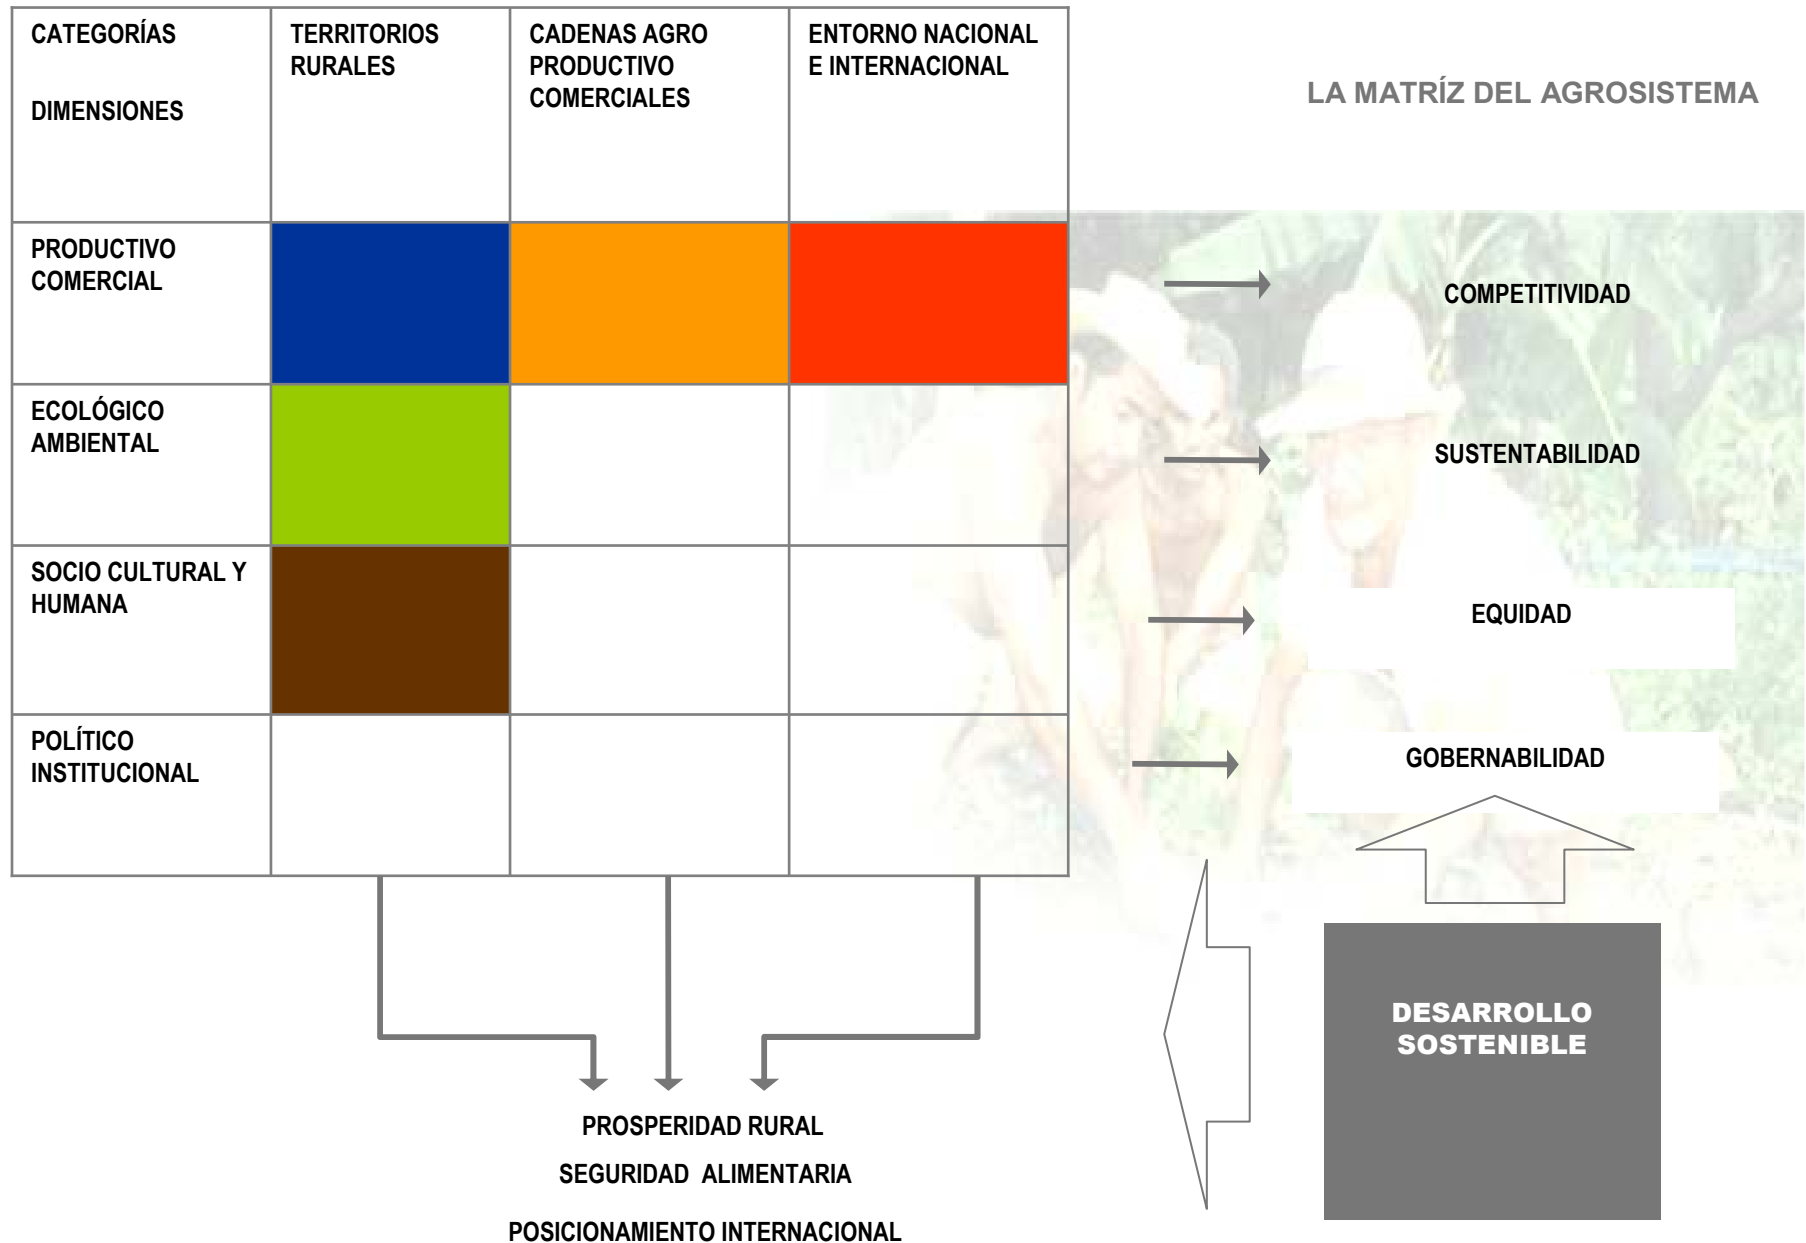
| CATEGORÍAS<br><br>DIMENSIONES | TERRITORIOS RURALES | CADENAS AGRO PRODUCTIVO COMERCIALES | ENTORNO NACIONAL E INTERNACIONAL |
|---|---|---|---|
| PRODUCTIVO COMERCIAL | | | |
| ECOLÓGICO AMBIENTAL | | | |
| SOCIO CULTURAL Y HUMANA | | | |
| POLÍTICO INSTITUCIONAL | | | |

LA MATRÍZ DEL AGROSISTEMA

COMPETITIVIDAD

SUSTENTABILIDAD

EQUIDAD

GOBERNABILIDAD

DESARROLLO SOSTENIBLE

PROSPERIDAD RURAL

SEGURIDAD ALIMENTARIA

POSICIONAMIENTO INTERNACIONAL